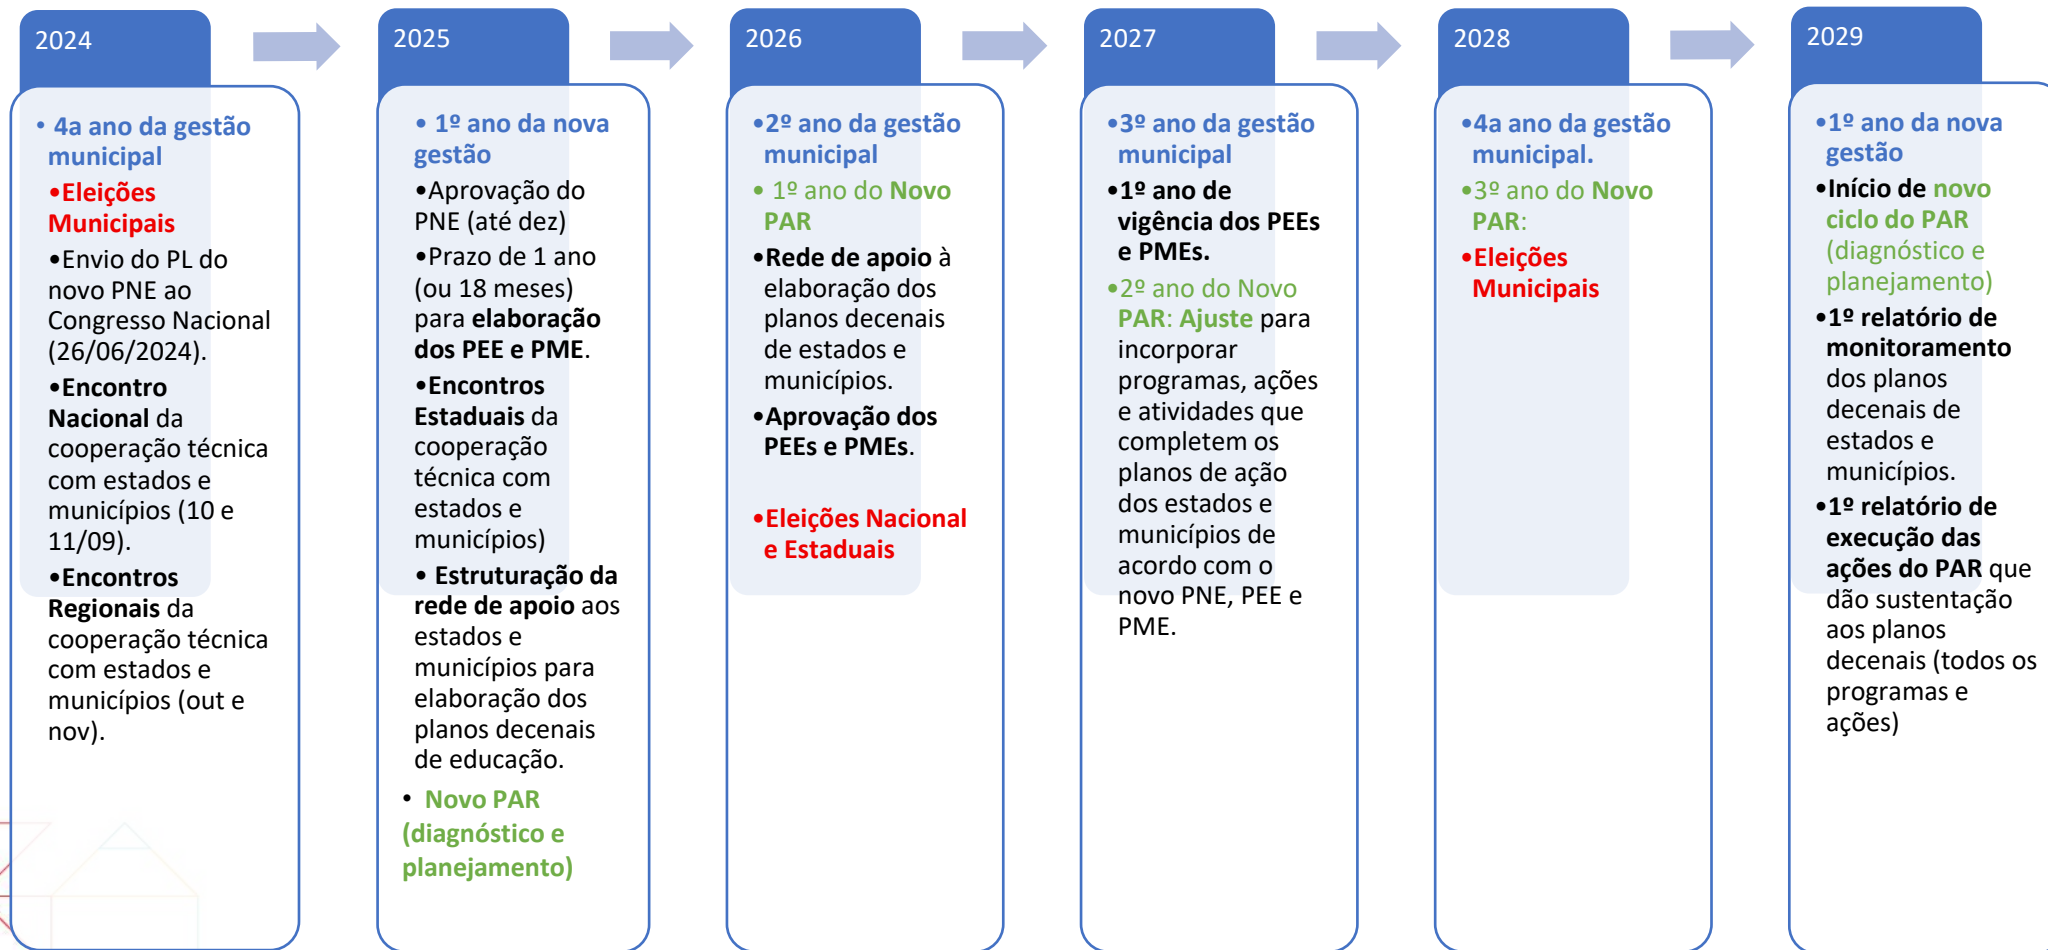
2024

• 4a ano da gestão municipal

•Eleições Municipais

•Envio do PL do novo PNE ao Congresso Nacional (26/06/2024).

•Encontro Nacional da cooperação técnica com estados e municípios (10 e 11/09).

•Encontros Regionais da cooperação técnica com estados e municípios (out e nov).

2025

• 1º ano da nova gestão

•Aprovação do PNE (até dez)

•Prazo de 1 ano (ou 18 meses) para elaboração dos PEE e PME.

•Encontros Estaduais da cooperação técnica com estados e municípios)

• Estruturação da rede de apoio aos estados e municípios para elaboração dos planos decenais de educação.

• Novo PAR (diagnóstico e planejamento)

2026

•2º ano da gestão municipal

• 1º ano do Novo PAR

•Rede de apoio à elaboração dos planos decenais de estados e municípios.

•Aprovação dos PEEs e PMEs.

•Eleições Nacional e Estaduais

2027

•3º ano da gestão municipal

•1º ano de vigência dos PEEs e PMEs.

•2º ano do Novo PAR: Ajuste para incorporar programas, ações e atividades que completem os planos de ação dos estados e municípios de acordo com o novo PNE, PEE e PME.

2028

•4a ano da gestão municipal.

•3º ano do Novo PAR:

•Eleições Municipais

2029

•1º ano da nova gestão

•Início de novo ciclo do PAR (diagnóstico e planejamento)

•1º relatório de monitoramento dos planos decenais de estados e municípios.

•1º relatório de execução das ações do PAR que dão sustentação aos planos decenais (todos os programas e ações)